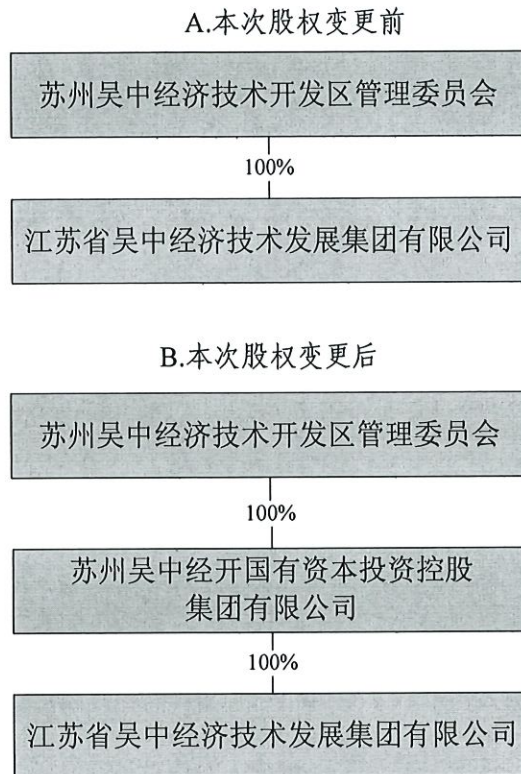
A.本次股权变更前

苏州吴中经济技术开发区管理委员会

100%

江苏省吴中经济技术发展集团有限公司

B.本次股权变更后

苏州吴中经济技术开发区管理委员会

100%

苏州吴中经开国有资本投资控股集团有限公司

100%

江苏省吴中经济技术发展集团有限公司